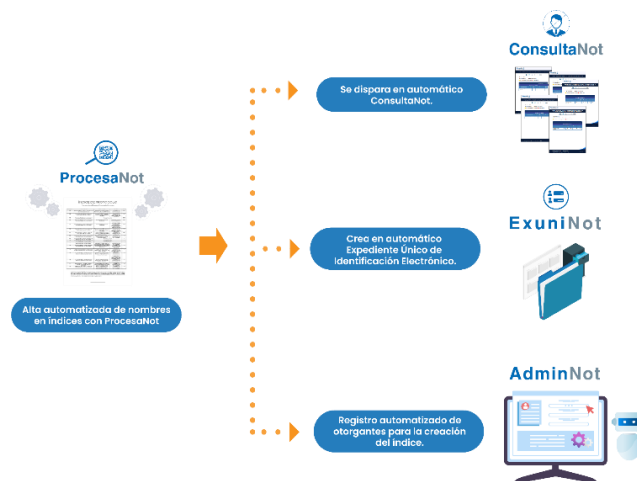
ConsultaNot

Se dispara en automático ConsultaNot.

ProcesaNot

Alta automatizada de nombres en índices con ProcesaNot

ExuniNot

Crea en automático Expediente Único de Identificación Electrónico.

AdminNot

Registro automatizado de otorgantes para la creación del índice.